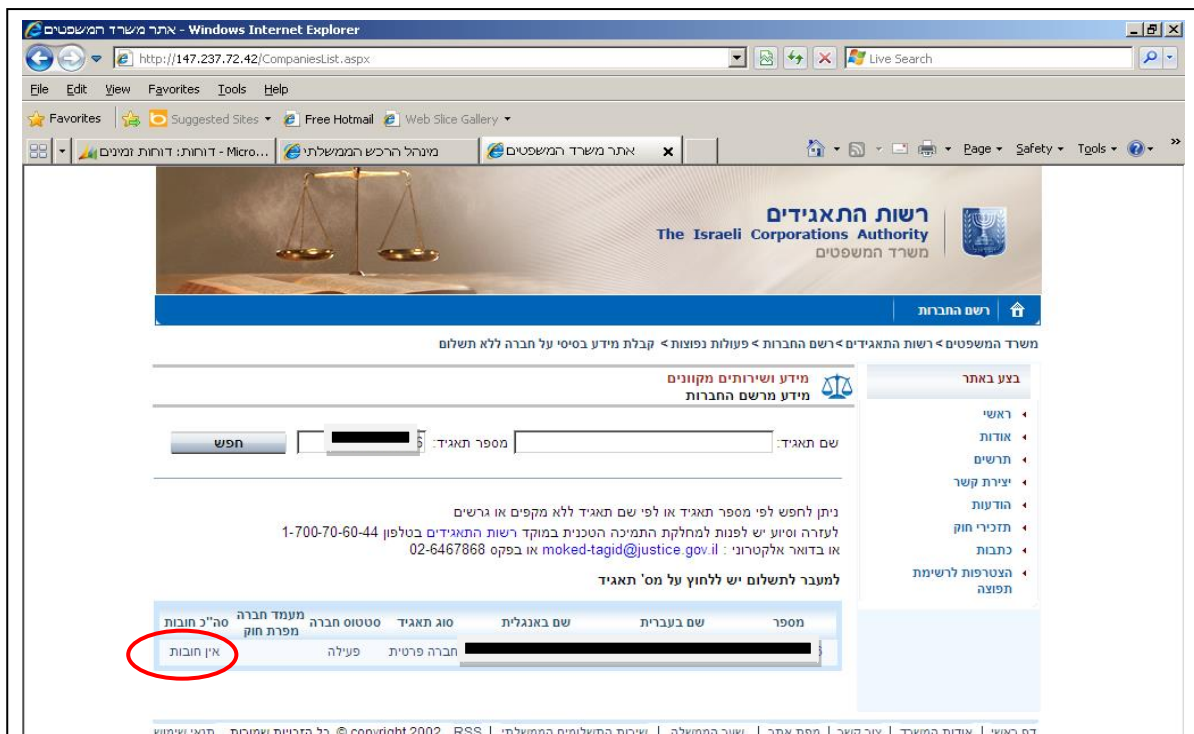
אתר משרד המשפטים - Windows Internet Explorer

http://147.237.72.42/CompaniesList.aspx

Live Search

File Edit View Favorites Tools Help

Favorites | Suggested Sites ▾ Free Hotmail Web Slice Gallery ▾

דוחות: דוחות ומנים - Micro... | מינהל הרכש הממשלתי | אתר משרד המשפטים ×

Page ▾ Safety ▾ Tools ▾

רשות התאגידים
The Israeli Corporations Authority
משרד המשפטים

רשם החברות

משרד המשפטים > רשות התאגידים > רשם החברות > פעולות נפוצות > קבלת מידע בסיסי על חברה ללא תשלום

בצע באתר

ראשי
אודות
תרשים
יצירת קשר
הודעות
תזכירי חוק
כתבות
הצטרפות לרשימת תפוצה

מידע ושירותים מקוונים
מידע מרשם החברות

שם תאגיד: מספר תאגיד: חפש

ניתן לחפש לפי מספר תאגיד או לפי שם תאגיד ללא מקפים או גרשים
לעזרה וסיוע יש לפנות למחלקת התמיכה הטכנית במוקד רשות התאגידים בטלפון 1-700-70-60-44
או בדואר אלקטרוני : moked-tagid@justice.gov.il או בפקס 02-6467868

למעבר לתשלום יש ללחוץ על מס' תאגיד

| מספר | שם בעברית | שם באנגלית | סוג תאגיד | סטטוס חברה | מעמד חברה מפרת חוק | סה"כ חובות |
|---|---|---|---|---|---|---|
| | | | חברה פרטית | פעילה | | אין חובות |

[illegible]